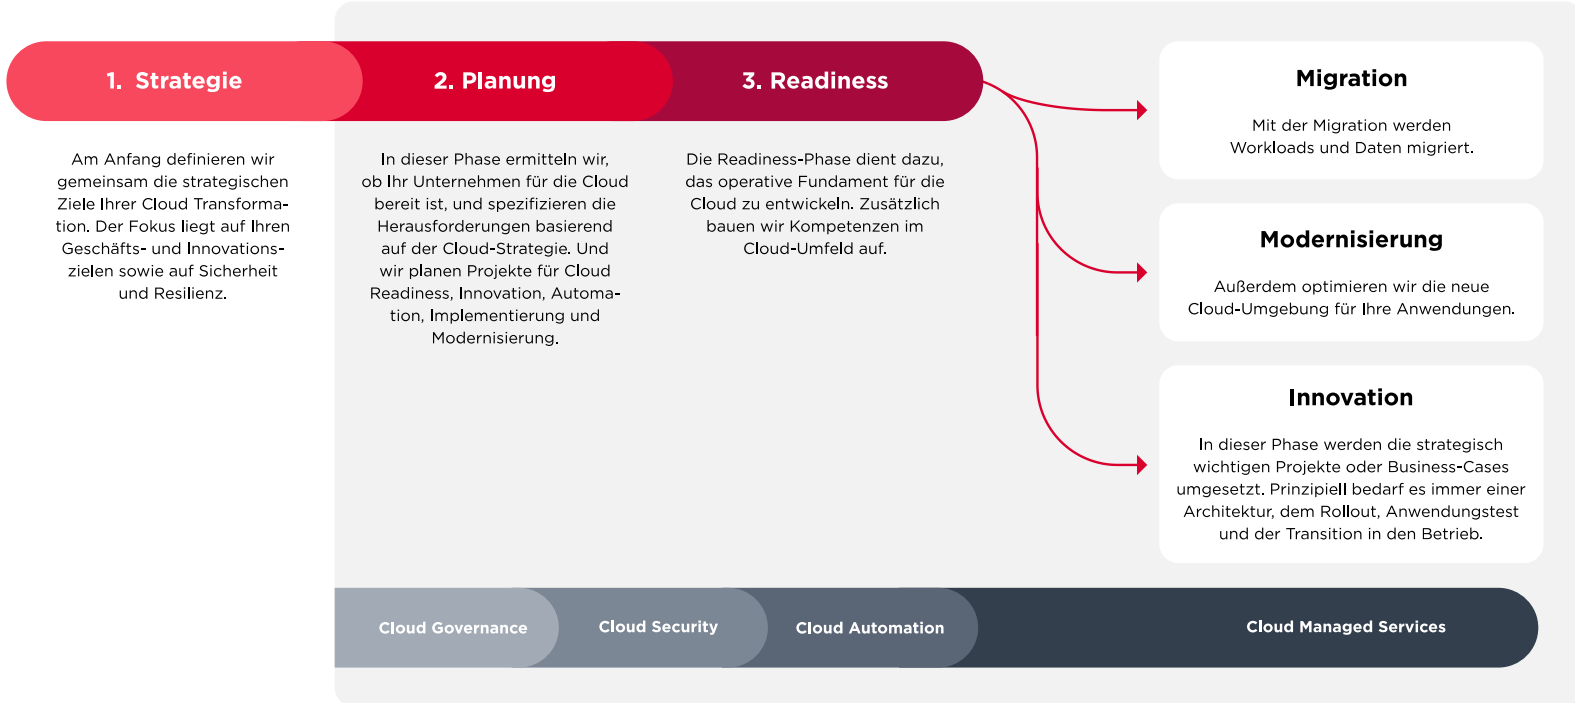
1. Strategie

2. Planung

3. Readiness

Am Anfang definieren wir gemeinsam die strategischen Ziele Ihrer Cloud Transformation. Der Fokus liegt auf Ihren Geschäfts- und Innovationszielen sowie auf Sicherheit und Resilienz.

In dieser Phase ermitteln wir, ob Ihr Unternehmen für die Cloud bereit ist, und spezifizieren die Herausforderungen basierend auf der Cloud-Strategie. Und wir planen Projekte für Cloud Readiness, Innovation, Automation, Implementierung und Modernisierung.

Die Readiness-Phase dient dazu, das operative Fundament für die Cloud zu entwickeln. Zusätzlich bauen wir Kompetenzen im Cloud-Umfeld auf.

Migration

Mit der Migration werden Workloads und Daten migriert.

Modernisierung

Außerdem optimieren wir die neue Cloud-Umgebung für Ihre Anwendungen.

Innovation

In dieser Phase werden die strategisch wichtigen Projekte oder Business-Cases umgesetzt. Prinzipiell bedarf es immer einer Architektur, dem Rollout, Anwendungstest und der Transition in den Betrieb.

Cloud Governance

Cloud Security

Cloud Automation

Cloud Managed Services